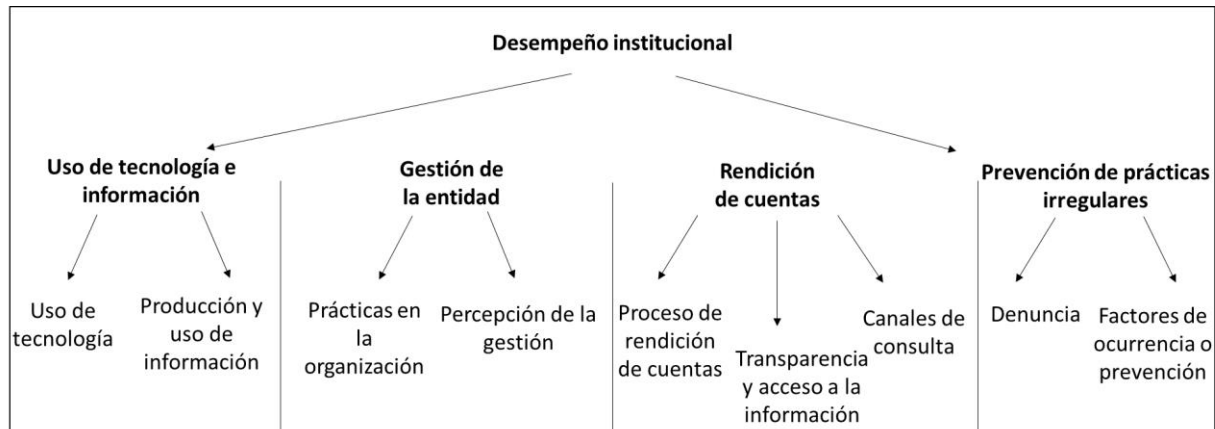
Desempeño institucional

Uso de tecnología e información

Uso de tecnología

Producción y uso de información

Gestión de la entidad

Prácticas en la organización

Percepción de la gestión

Rendición de cuentas

Proceso de rendición de cuentas

Transparencia y acceso a la información

Canales de consulta

Prevención de prácticas irregulares

Denuncia

Factores de ocurrencia o prevención